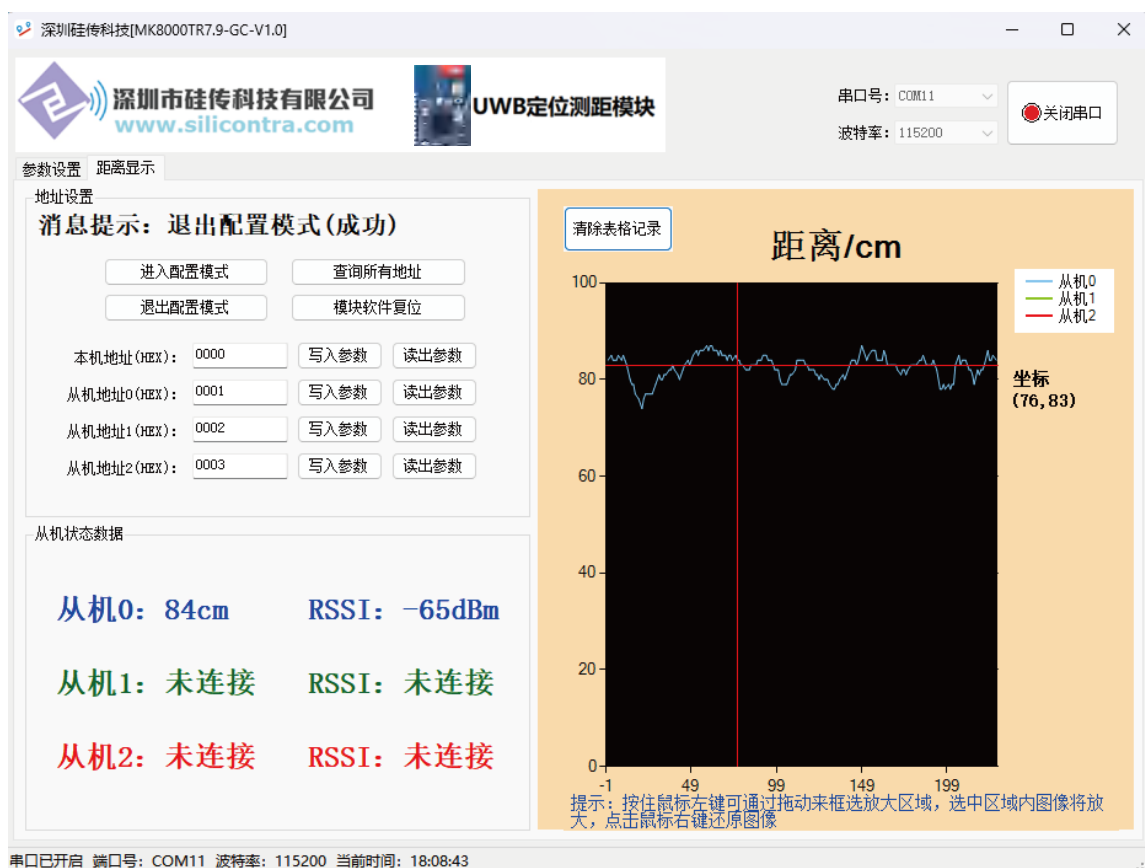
深圳硅传科技[MK8000TR7.9-GC-V1.0]

深圳市硅传科技有限公司
www.silicontra.com

UWB定位测距模块

串口号： COM11
波特率： 115200
关闭串口

参数设置 距离显示

地址设置
消息提示：退出配置模式(成功)

进入配置模式
查询所有地址
退出配置模式
模块软件复位

本机地址(HEX)： 0000 写入参数 读出参数
从机地址0(HEX)： 0001 写入参数 读出参数
从机地址1(HEX)： 0002 写入参数 读出参数
从机地址2(HEX)： 0003 写入参数 读出参数

从机状态数据
从机0：84cm RSSI：-65dBm
从机1：未连接 RSSI：未连接
从机2：未连接 RSSI：未连接

清除表格记录
距离/cm
从机0
从机1
从机2
100
80
60
40
20
0
-1 49 99 149 199
坐标
(76,83)
提示：按住鼠标左键可通过拖动来框选放大区域，选中区域内图像将放大，点击鼠标右键还原图像

串口已开启 端口号：COM11 波特率：115200 当前时间：18:08:43